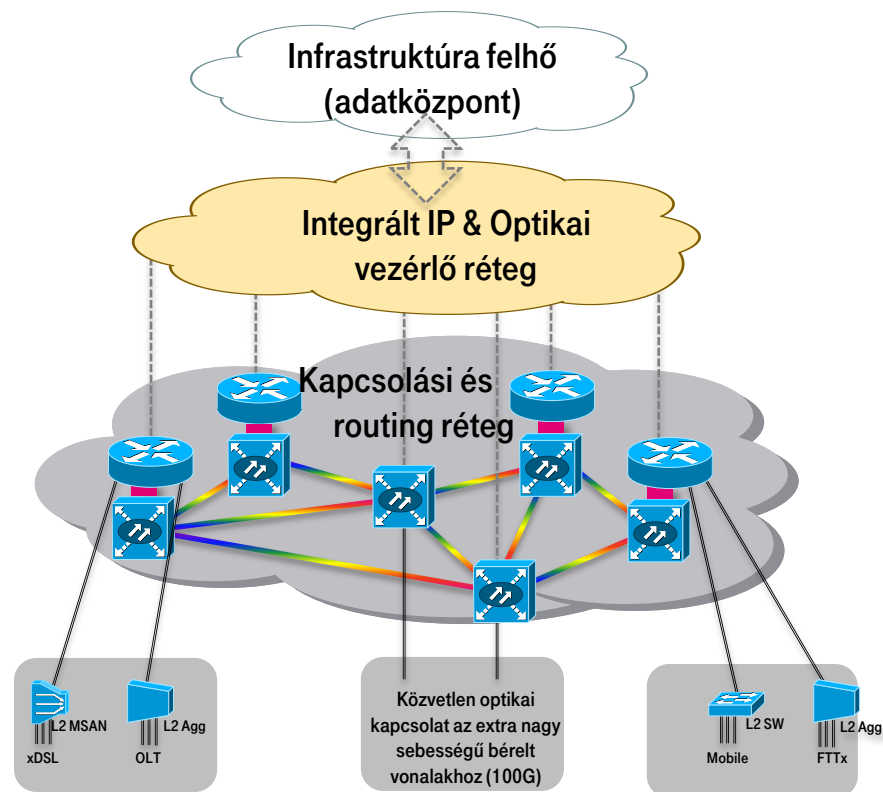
Infrastruktúra felhő (adatközpont)

Integrált IP & Optikai vezérlő réteg

Kapcsolási és routing réteg

L2 MSAN
xDSL
L2 Agg
OLT

Közvetlen optikai kapcsolat az extra nagy sebességű bérelt vonalakhoz (100G)

L2 SW
Mobile
L2 Agg
FTTx